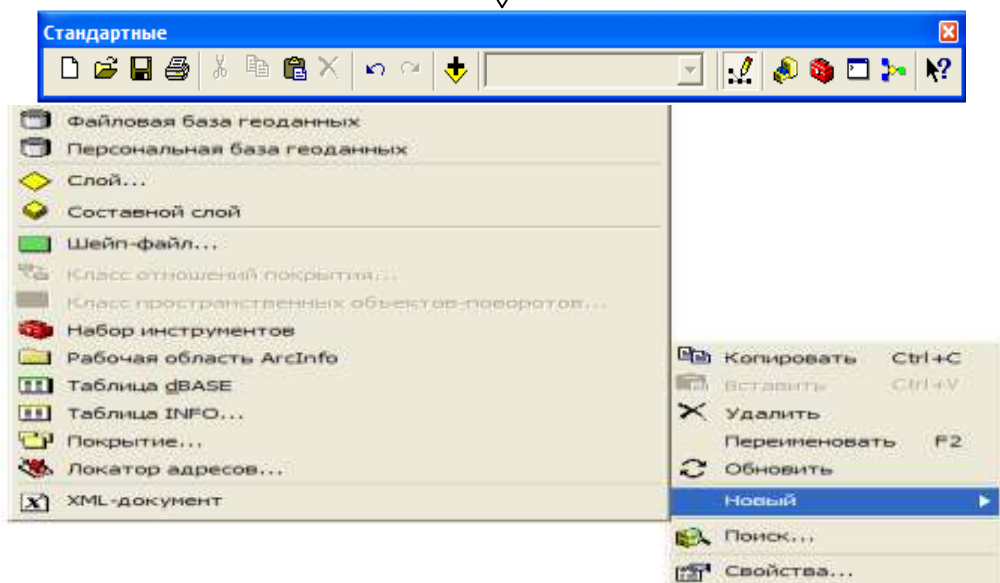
Стандартные

Файловая база геоданных
Персональная база геоданных
Слой...
Составной слой
Шейп-файл...
Класс отношений покрытия...
Класс пространственных объектов-поворотов...
Набор инструментов
Рабочая область ArcInfo
Таблица dBASE
Таблица INFO...
Покрытие...
Локатор адресов...
XML-документ

Копировать Ctrl+C
Вставить Ctrl+V
Удалить
Переименовать F2
Обновить
Новый
Поиск...
Свойства...